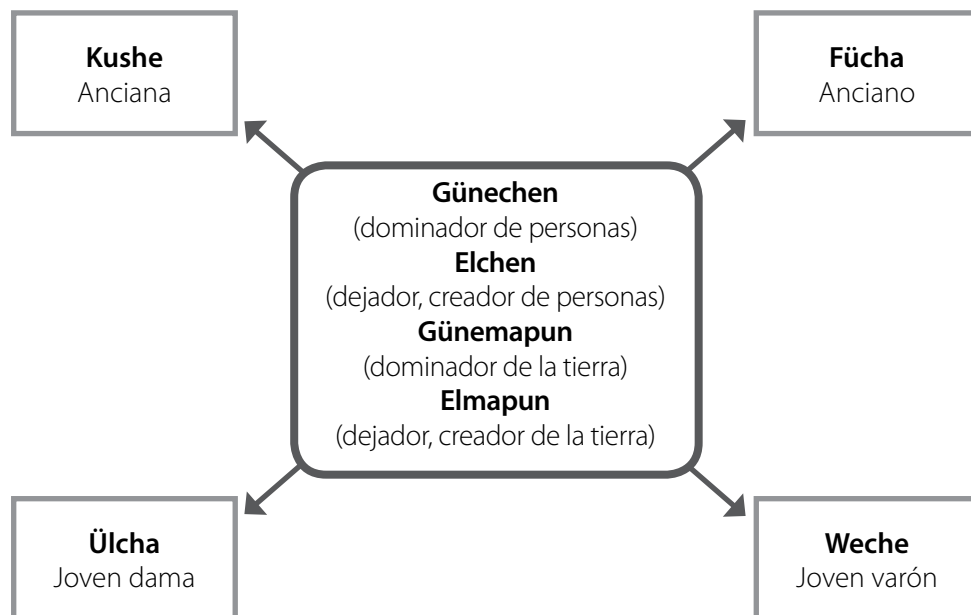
**Kushe**
Anciana

**Fücha**
Anciano

**Günechen**
(dominador de personas)
**Elchen**
(dejador, creador de personas)
**Günemapun**
(dominador de la tierra)
**Elmapun**
(dejador, creador de la tierra)

**Ülcha**
Joven dama

**Weche**
Joven varón